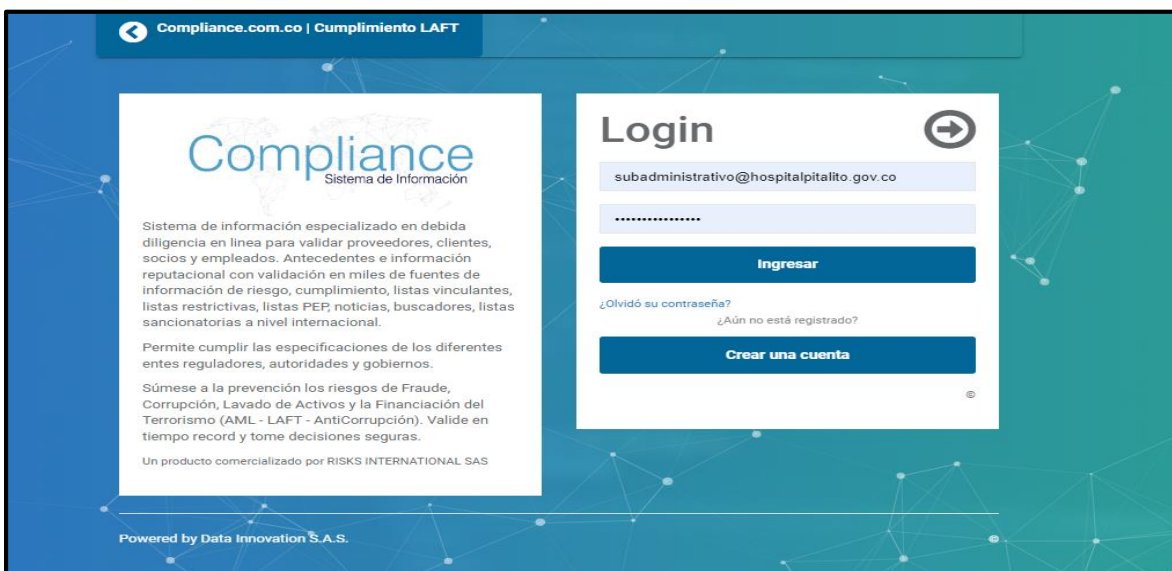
Compliance.com.co | Cumplimiento LAFT

Compliance
Sistema de Información

Sistema de información especializado en debida diligencia en linea para validar proveedores, clientes, socios y empleados. Antecedentes e información reputacional con validación en miles de fuentes de información de riesgo, cumplimiento, listas vinculantes, listas restrictivas, listas PEP, noticias, buscadores, listas sancionatorias a nivel internacional.

Permite cumplir las especificaciones de los diferentes entes reguladores, autoridades y gobiernos.

Súmese a la prevención los riesgos de Fraude, Corrupción, Lavado de Activos y la Financiación del Terrorismo (AML - LAFT - AntiCorrupción). Valide en tiempo record y tome decisiones seguras.

Un producto comercializado por RISKS INTERNATIONAL SAS

Login

subadministrativo@hospitalpitalito.gov.co

••••••••••••••••

Ingresar

¿Olvidó su contraseña?

¿Aún no está registrado?

Crear una cuenta

©

Powered by Data Innovation S.A.S.